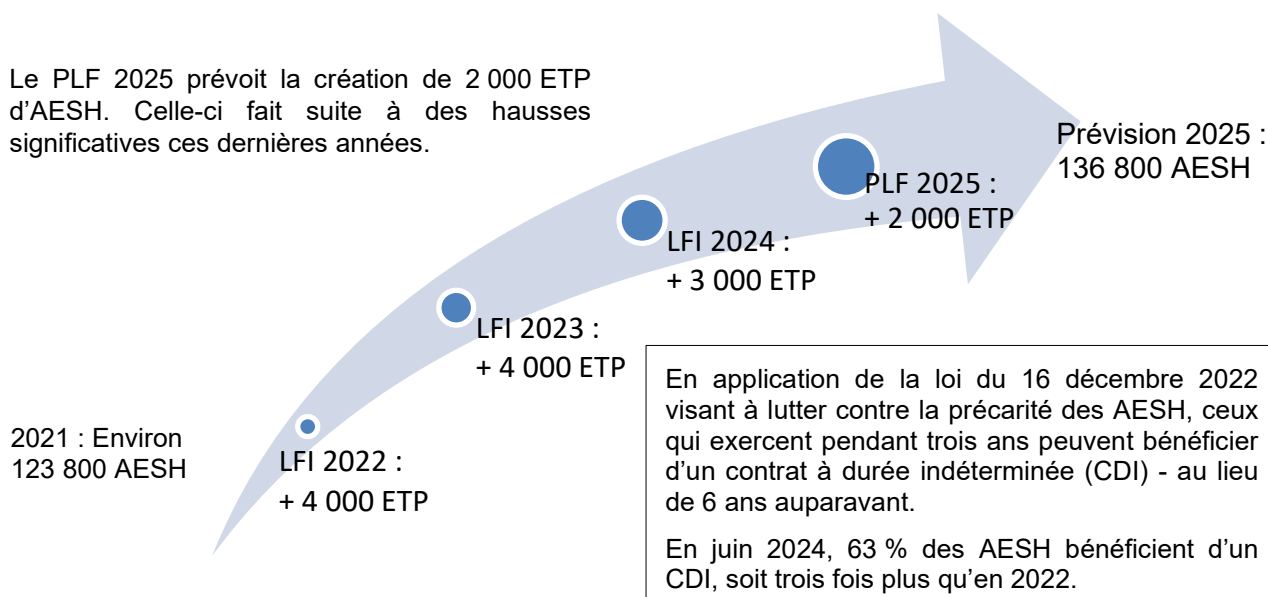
Le PLF 2025 prévoit la création de 2 000 ETP d'AESH. Celle-ci fait suite à des hausses significatives ces dernières années.

Prévision 2025 : 136 800 AESH

PLF 2025 : + 2 000 ETP

LFI 2024 : + 3 000 ETP

LFI 2023 : + 4 000 ETP

2021 : Environ 123 800 AESH

LFI 2022 : + 4 000 ETP

En application de la loi du 16 décembre 2022 visant à lutter contre la précarité des AESH, ceux qui exercent pendant trois ans peuvent bénéficier d'un contrat à durée indéterminée (CDI) - au lieu de 6 ans auparavant.

En juin 2024, 63 % des AESH bénéficient d'un CDI, soit trois fois plus qu'en 2022.